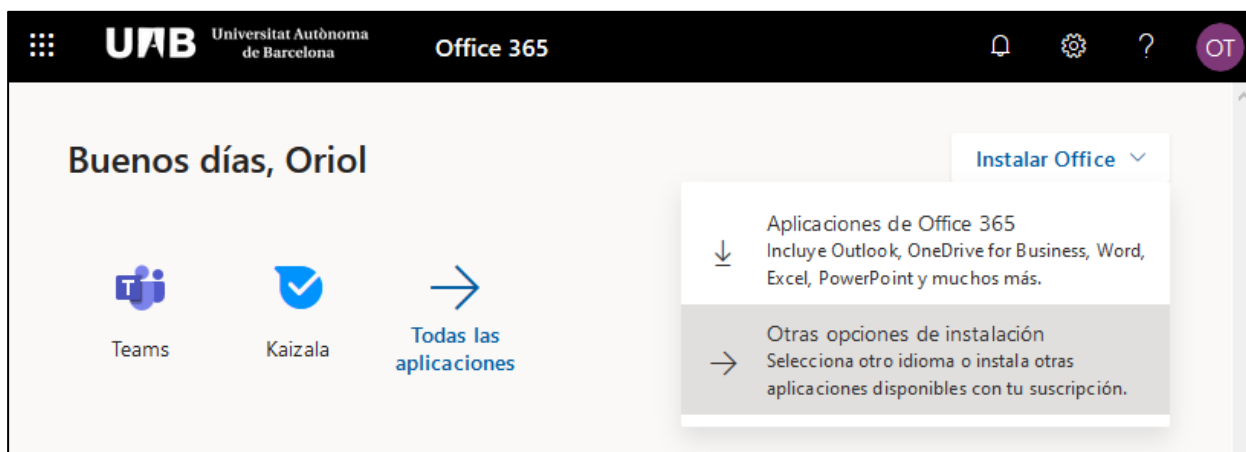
UAB Universitat Autònoma de Barcelona

Office 365

OT

Buenos días, Oriol

Instalar Office

Aplicaciones de Office 365
Incluye Outlook, OneDrive for Business, Word, Excel, PowerPoint y muchos más.

Otras opciones de instalación
Selecciona otro idioma o instala otras aplicaciones disponibles con tu suscripción.

Teams

Kaizala

Todas las aplicaciones